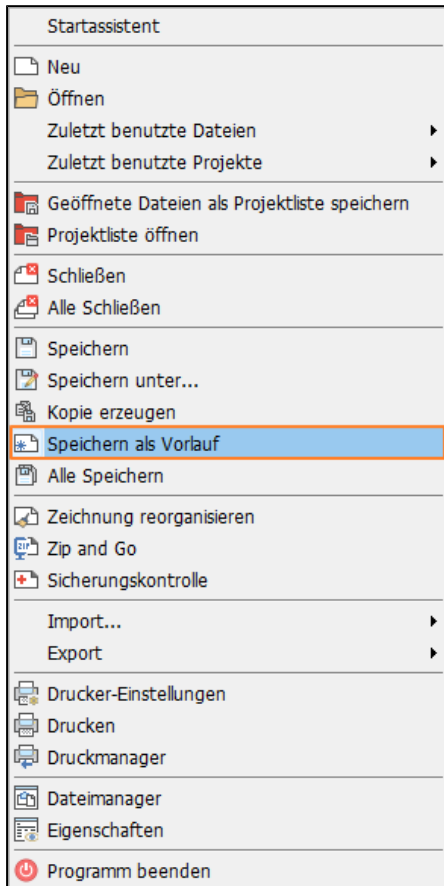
Startassistent

Neu
Öffnen
Zuletzt benutzte Dateien
Zuletzt benutzte Projekte

Geöffnete Dateien als Projektliste speichern
Projektliste öffnen

Schließen
Alle Schließen

Speichern
Speichern unter...
Kopie erzeugen
Speichern als Vorlauf
Alle Speichern

Zeichnung reorganisieren
Zip and Go
Sicherungskontrolle

Import...
Export

Drucker-Einstellungen
Drucken
Druckmanager

Dateimanager
Eigenschaften

Programm beenden